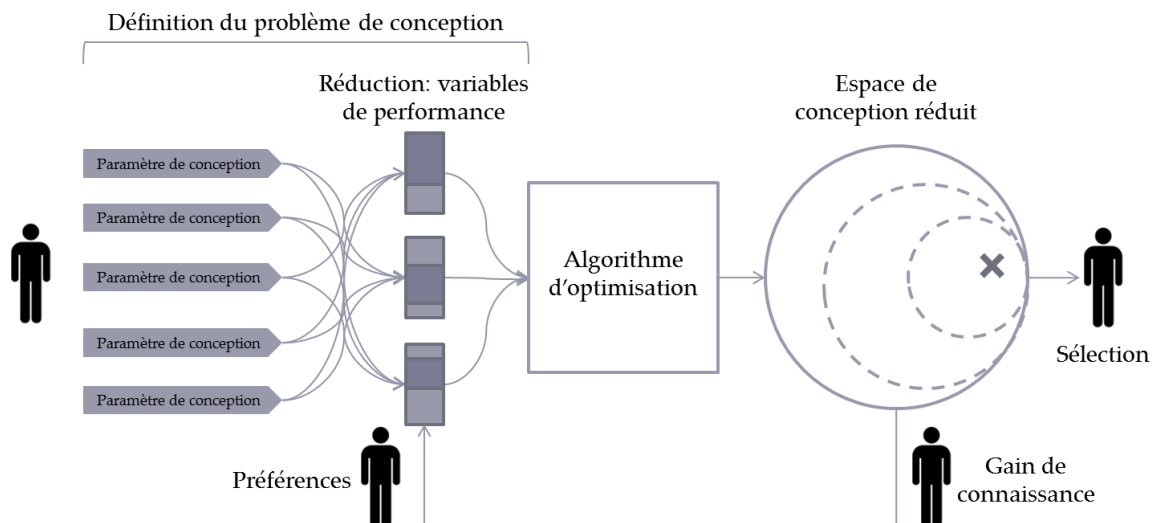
Définition du problème de conception

Réduction: variables de performance

Espace de conception réduit

Paramètre de conception

Paramètre de conception

Paramètre de conception

Paramètre de conception

Paramètre de conception

Algorithme d'optimisation

Sélection

Préférences

Gain de connaissance